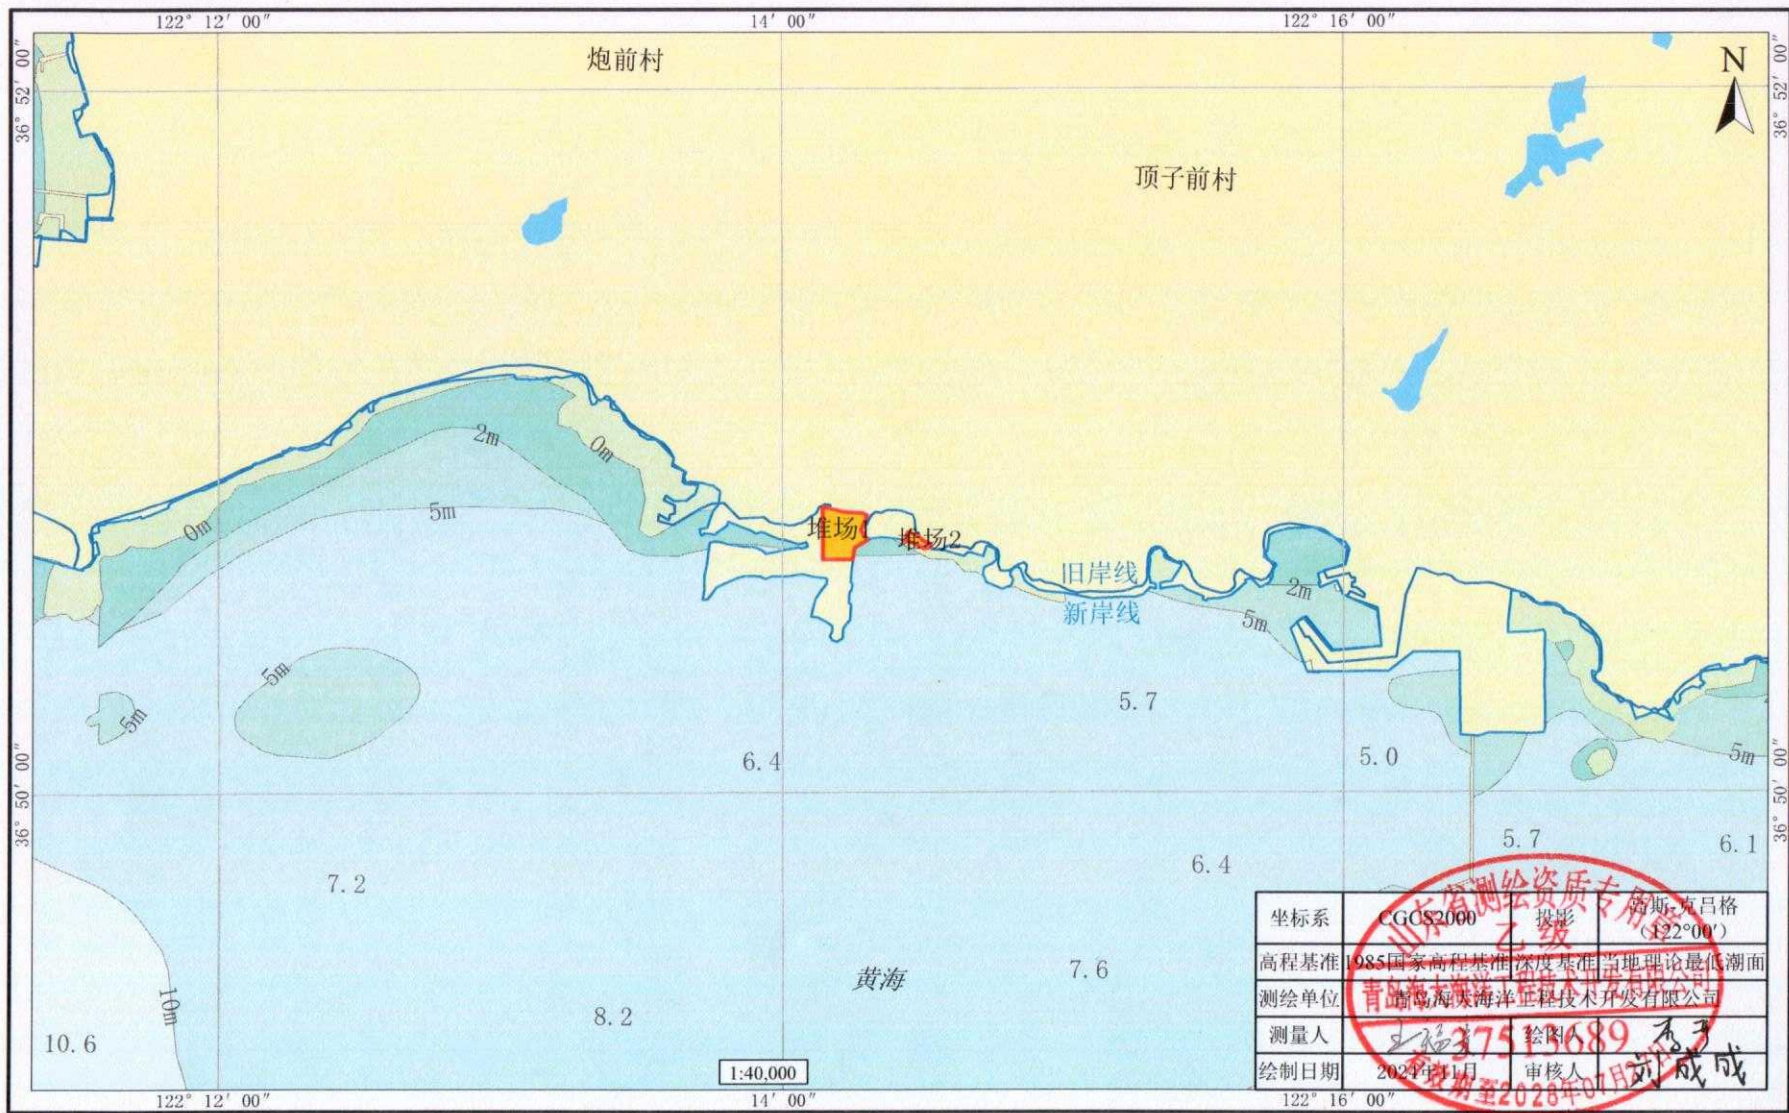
122° 12′ 00″ 14′ 00″ 122° 16′ 00″

36° 52′ 00″ 36° 52′ 00″

N

炮前村

顶子前村

2m 0m 0m 5m

堆场1 堆场2

旧岸线

新岸线

2m 5m

5m 5m

5.7

6.4

5.0

36° 50′ 00″ 36° 50′ 00″

5.7 6.1

7.2

6.4

黄海

7.6

10m

8.2

10.6

1:40,000

| 坐标系 | CGCS2000 | 投影 | 高斯-克吕格（122°00′） |
|---|---|---|---|
| 高程基准 | 1985国家高程基准 | 深度基准 | 当地理论最低潮面 |
| 测绘单位 | 青岛海大海洋工程技术开发有限公司 | | |
| 测量人 | 王福彦 | 绘图人 | 马建 |
| 绘制日期 | 2024年11月 | 审核人 | 刘成成 |

山东省测绘资质专用章 乙级 青岛海大海洋工程技术开发有限公司 3751689 有效期至2028年07月

122° 12′ 00″ 14′ 00″ 122° 16′ 00″